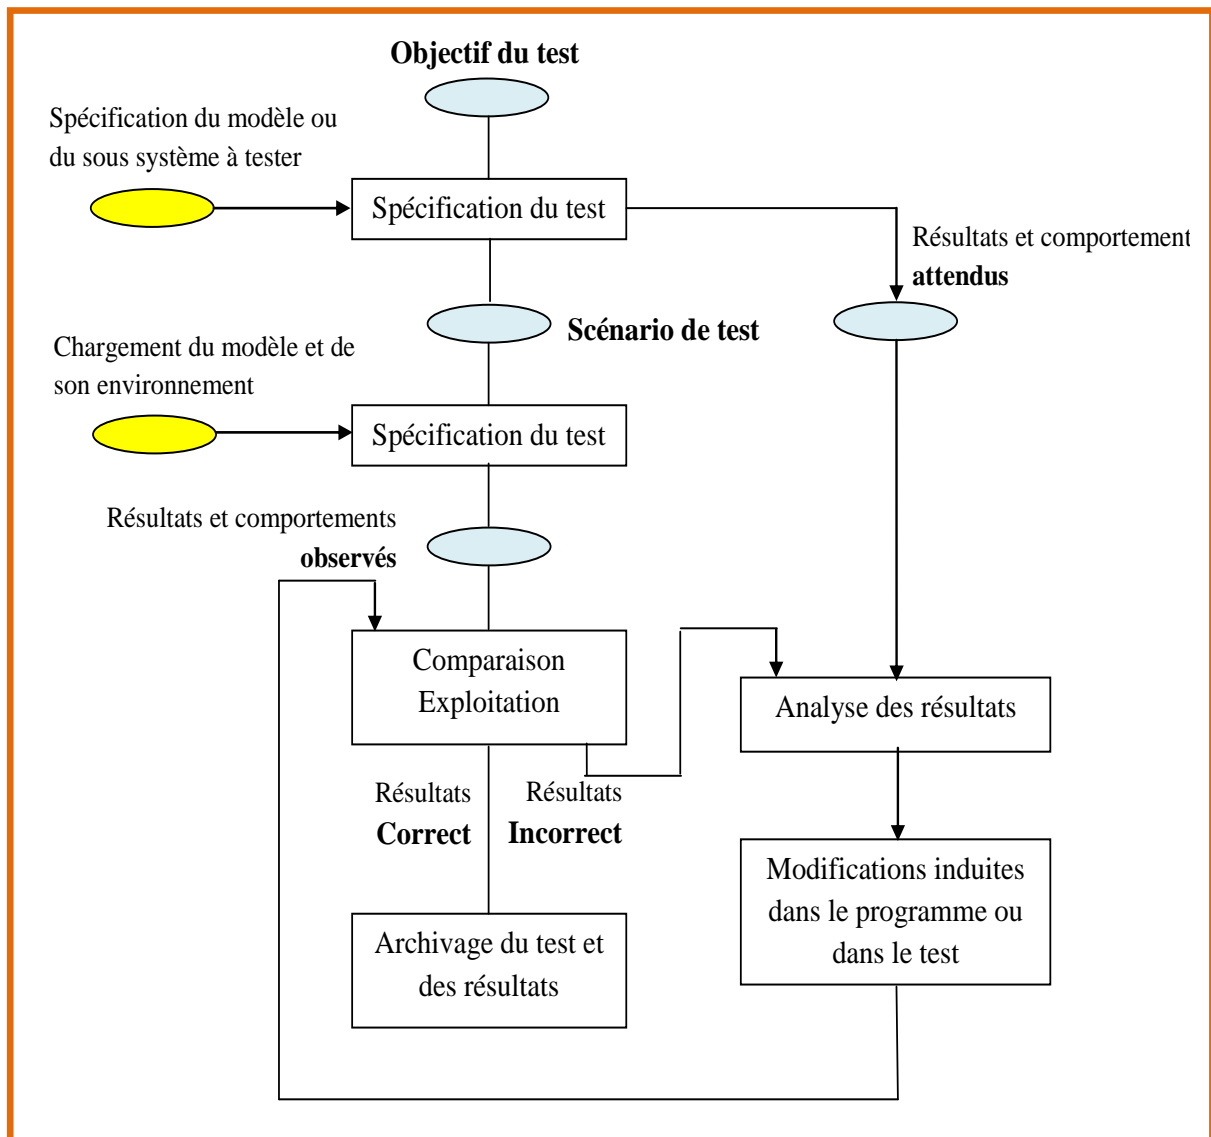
Objectif du test

Spécification du modèle ou du sous système à tester

Spécification du test

Résultats et comportement attendus

Scénario de test

Chargement du modèle et de son environnement

Spécification du test

Résultats et comportements observés

Comparaison Exploitation

Analyse des résultats

Résultats Correct

Résultats Incorrect

Modifications induites dans le programme ou dans le test

Archivage du test et des résultats